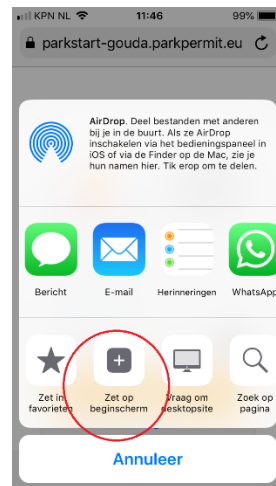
KPN NL 11:46 99%
parkstart-gouda.parkpermit.eu

AirDrop. Deel bestanden met anderen bij je in de buurt. Als ze AirDrop inschakelen via het bedieningspaneel in iOS of via de Finder op de Mac, zie je hun namen hier. Tik erop om te delen.

Bericht
E-mail
Herinneringen
WhatsApp

Zet in favorieten
Zet op beginscherm
Vraag om desktopsite
Zoek op pagina

Annuleer